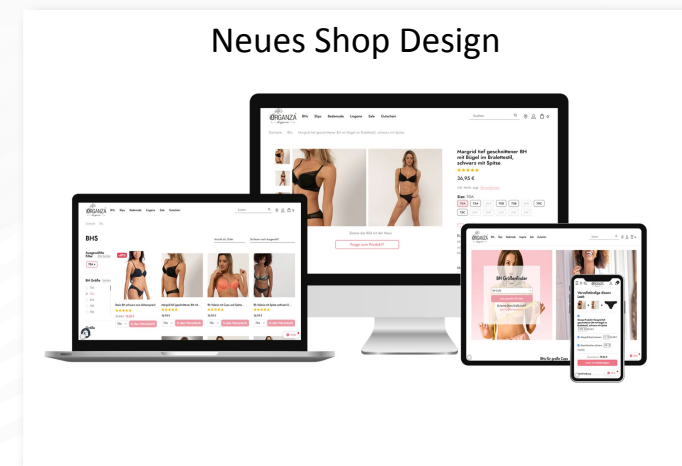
Neues Shop Design

ORGANZA

BHs Slips Bodies Lingerie Sale Gutschein

Margrid tief geschnittener BH mit Bügel im Bralette-Stil, schwarz mit Spitze

36,95 €

Frage zum Produkt?

BHS

BH Größenfinder

Vervollständige diesen Look